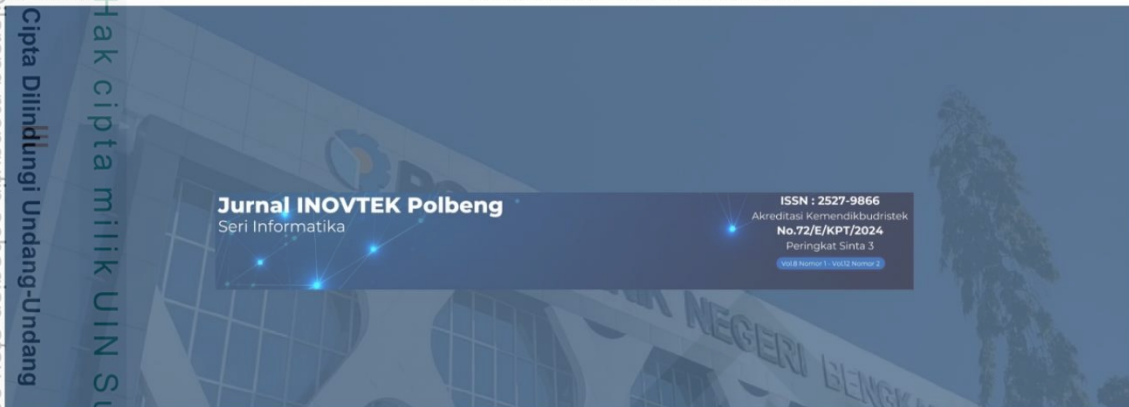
Cipta Dilindungi Undang-Undang

Hak cipta milik UIN Su

Jurnal INOVTEK Polbeng
Seri Informatika

ISSN : 2527-9866
Akreditasi Kemendikbudristek
No.72/E/KPT/2024
Peringkat Sinta 3
Vol.8 Nomor 1 - Vol.12 Nomor 2

NIK NEGERI BENGK